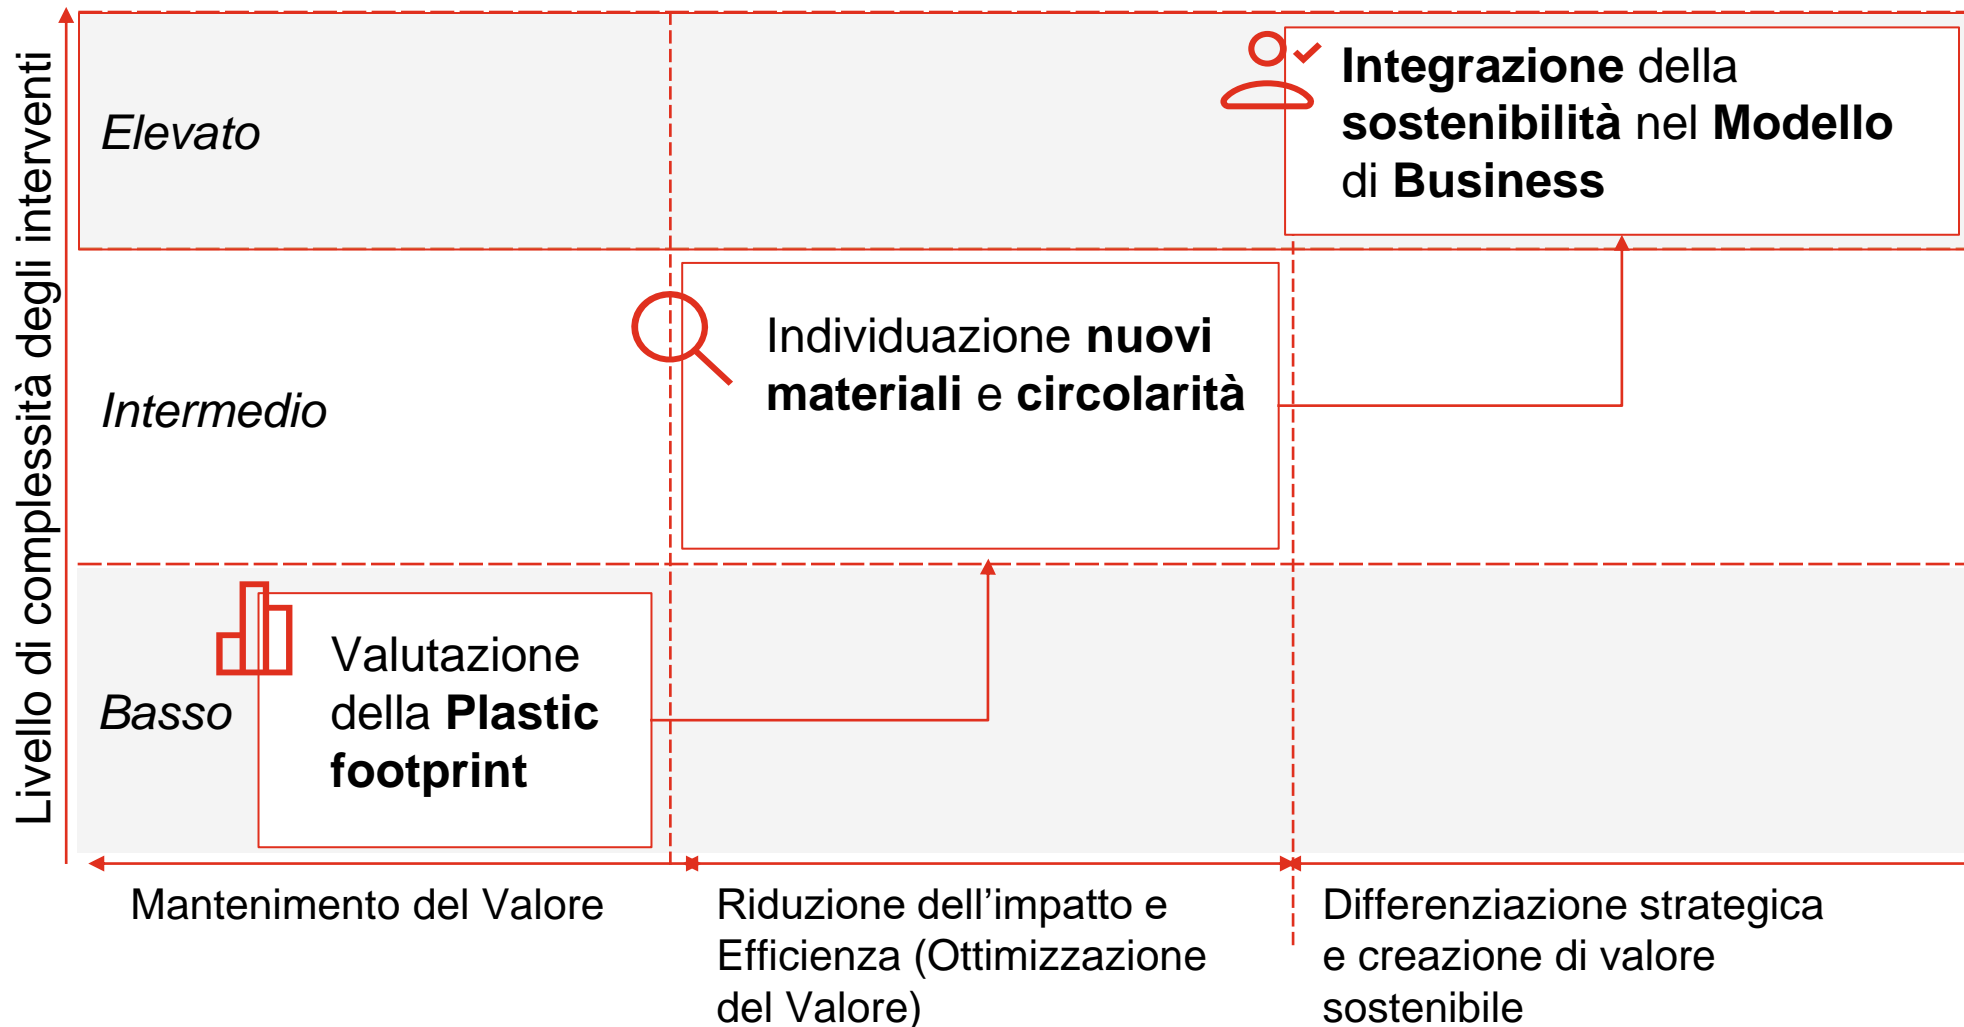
Livello di complessità degli interventi

Elevato

**Integrazione** della **sostenibilità** nel **Modello** di **Business**

Intermedio

Individuazione **nuovi materiali** e **circolarità**

Basso

Valutazione della **Plastic footprint**

Mantenimento del Valore

Riduzione dell'impatto e Efficienza (Ottimizzazione del Valore)

Differenziazione strategica e creazione di valore sostenibile